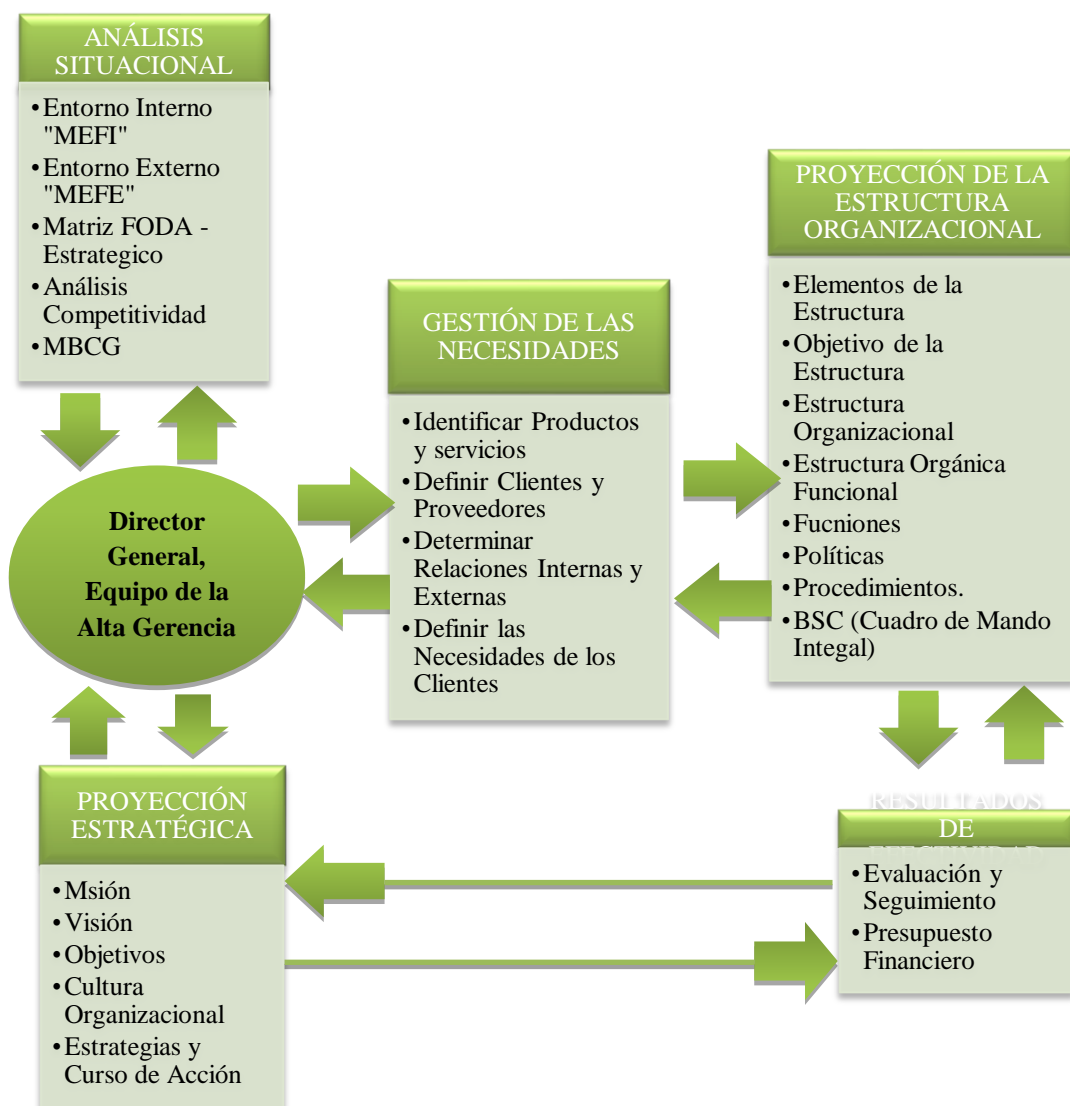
ANÁLISIS SITUACIONAL

- Entorno Interno "MEFI"
- Entorno Externo "MEFE"
- Matriz FODA - Estrategico
- Análisis Competitividad
- MBCG

Director General, Equipo de la Alta Gerencia

GESTIÓN DE LAS NECESIDADES

- Identificar Productos y servicios
- Definir Clientes y Proveedores
- Determinar Relaciones Internas y Externas
- Definir las Necesidades de los Clientes

PROYECCIÓN DE LA ESTRUCTURA ORGANIZACIONAL

- Elementos de la Estructura
- Objetivo de la Estructura
- Estructura Organizacional
- Estructura Orgánica Funcional
- Fucniones
- Políticas
- Procedimientos.
- BSC (Cuadro de Mando Integal)

PROYECCIÓN ESTRATÉGICA

- Msión
- Visión
- Objetivos
- Cultura Organizacional
- Estrategias y Curso de Acción

RESULTADOS DE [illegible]

- Evaluación y Seguimiento
- Presupuesto Financiero